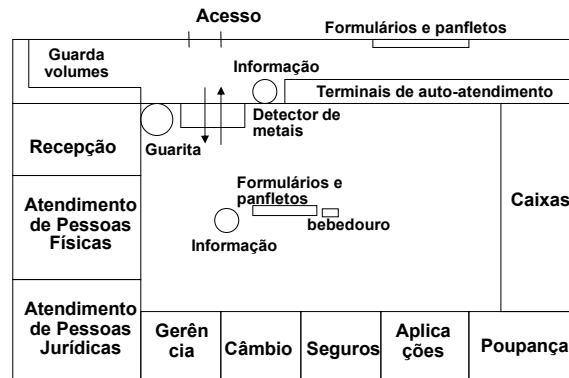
Acesso

Formulários e panfletos

Guarda volumes

Informação

Terminais de auto-atendimento

Detector de metais

Recepção

Guarita

Atendimento de Pessoas Físicas

Formulários e panfletos

bebedouro

Informação

Caixas

Atendimento de Pessoas Jurídicas

Gerência

Câmbio

Seguros

Aplicações

Poupança